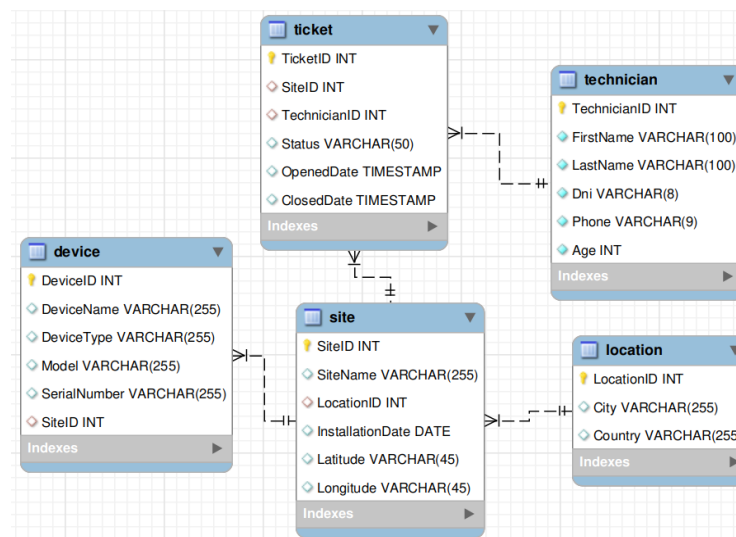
ticket
TicketID INT
SiteID INT
TechnicianID INT
Status VARCHAR(50)
OpenedDate TIMESTAMP
ClosedDate TIMESTAMP
Indexes

technician
TechnicianID INT
FirstName VARCHAR(100)
LastName VARCHAR(100)
Dni VARCHAR(8)
Phone VARCHAR(9)
Age INT
Indexes

device
DeviceID INT
DeviceName VARCHAR(255)
DeviceType VARCHAR(255)
Model VARCHAR(255)
SerialNumber VARCHAR(255)
SiteID INT
Indexes

site
SiteID INT
SiteName VARCHAR(255)
LocationID INT
InstallationDate DATE
Latitude VARCHAR(45)
Longitude VARCHAR(45)
Indexes

location
LocationID INT
City VARCHAR(255)
Country VARCHAR(255
Indexes